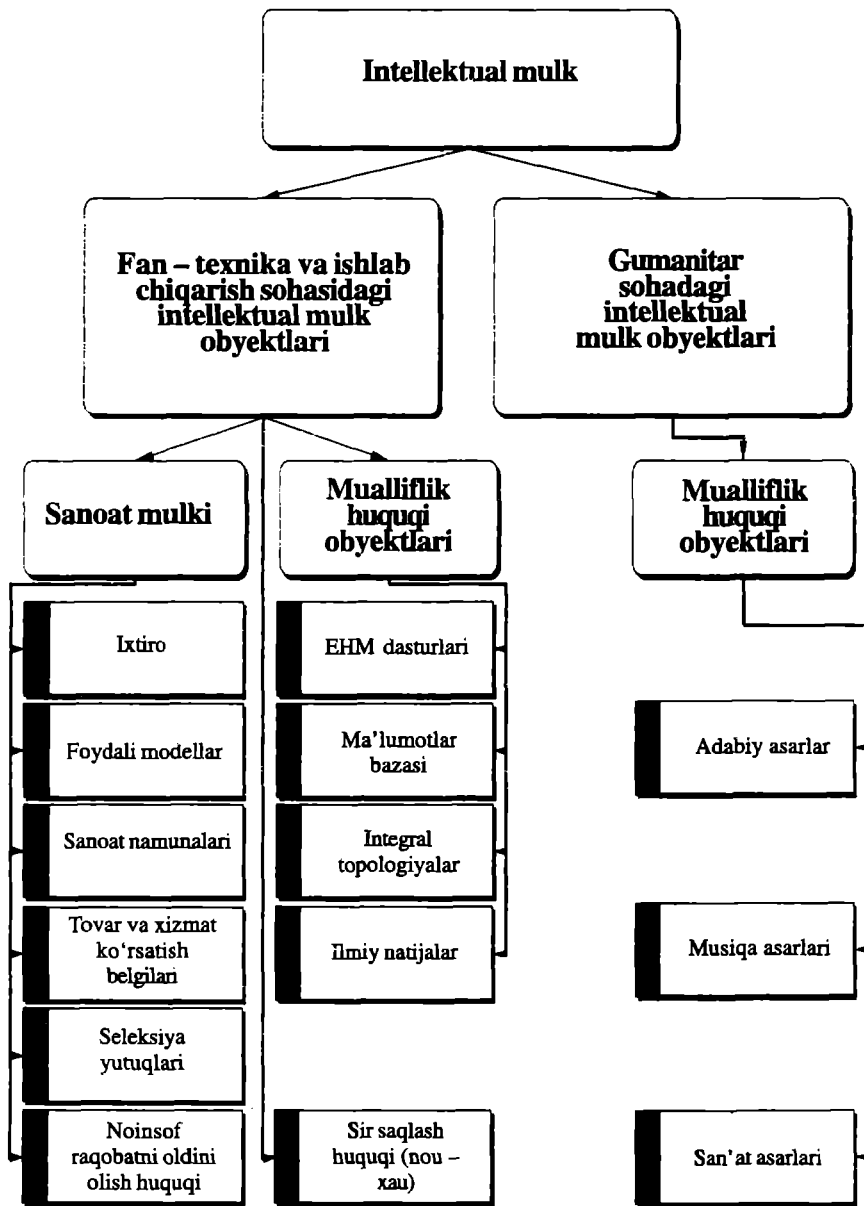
Intellektual mulk

Fan – texnika va ishlab chiqarish sohasidagi intellektual mulk obyektlari

Gumanitar sohadagi intellektual mulk obyektlari

Sanoat mulki

Mualliflik huquqi obyektlari

Mualliflik huquqi obyektlari

Ixtiro

Foydali modellar

Sanoat namunalari

Tovar va xizmat ko'rsatish belgilari

Seleksiya yutuqlari

Noinsof raqobatni oldini olish huquqi

EHM dasturlari

Ma'lumotlar bazasi

Integral topologiyalar

Ilmiy natijalar

Sir saqlash huquqi (nou – xau)

Adabiy asarlar

Musiqa asarlari

San'at asarlari